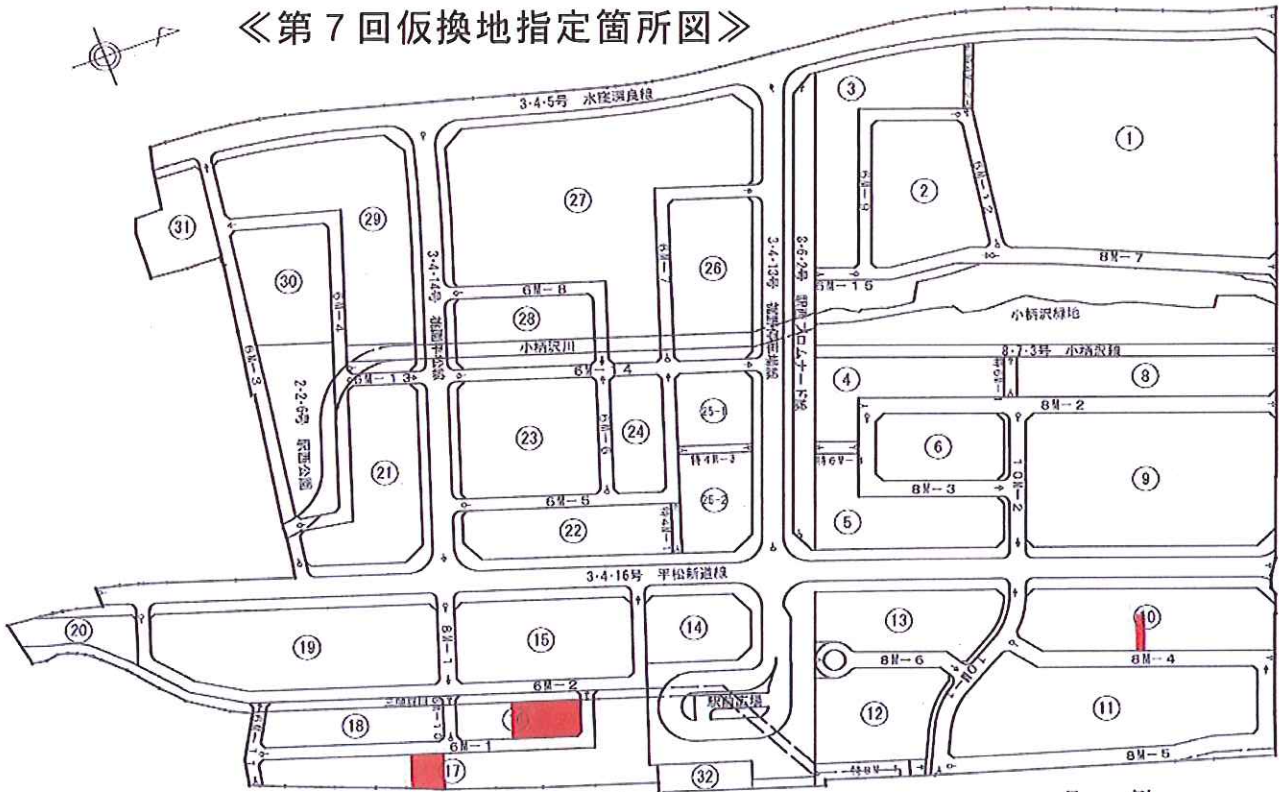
≪第７回仮換地指定箇所図≫

3·4·5号　水窪調良線

①
②
③
6M−12
6M−9
8M−7
6M−15
小柄沢緑地
3·6·9号
駅前ロータリー線
3·4·13号
駅前通り線
㉖
6M−7
㉗
㉙
㉛
㉚
6M−4
3·4·14号
㉘
6M−8
小柄沢川
8·7·3号　小柄沢線
④
⑧
8M−2
⑥
⑨
8M−3
10M−2
⑤
6M−1
6M−4
6M−13
6M−3
2·2·6号
駅西公園
㉑
㉓
6M−6
㉔
㉕−1
特4M−3
㉕−2
6M−5
㉒
特4M−1
3·4·16号　平松新道線
⑳
⑲
6M−7
⑮
⑭
⑬
8M−6
10M−1
⑩
8M−4
⑫
⑪
8M−5
駅前広場
6M−2
⑱
⑯
6M−1
⑰
㉜
特4M−1